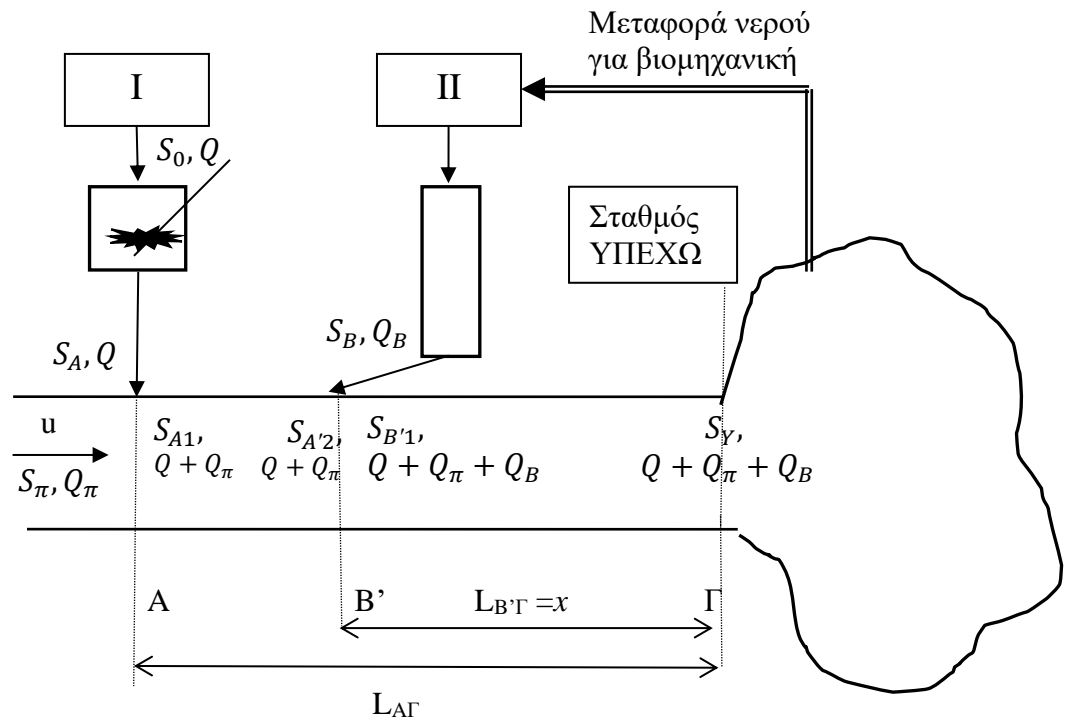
Μεταφορά νερού για βιομηχανική

I

II

$S_0, Q$

Σταθμός ΥΠΕΧΩ

$S_B, Q_B$

$S_A, Q$

u

$S_\pi, Q_\pi$

$S_{A1}$, $Q + Q_\pi$

$S_{A'2}$, $Q + Q_\pi$

$S_{B'1}$, $Q + Q_\pi + Q_B$

$S_Y$, $Q + Q_\pi + Q_B$

A

B'

$L_{B'\Gamma} = x$

Γ

$L_{A\Gamma}$